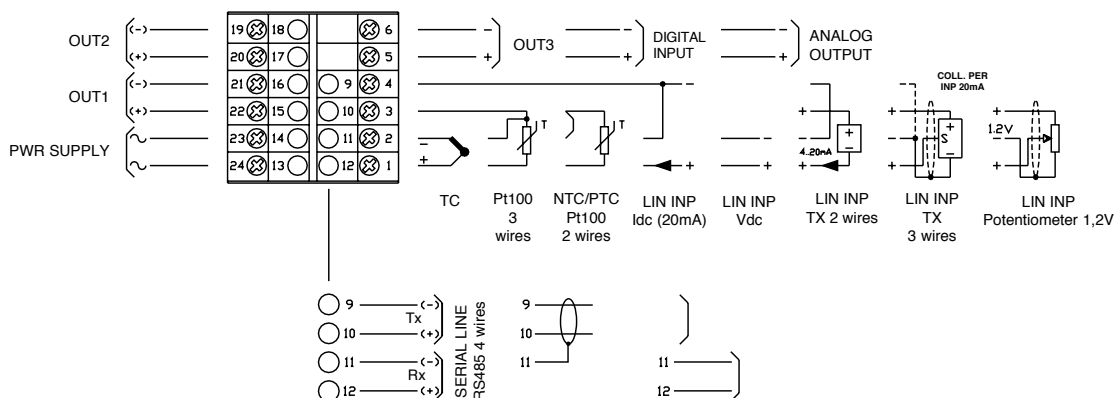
OUT2
(-)
(+)
OUT1
(-)
(+)
PWR SUPPLY
~
~

19 18 6
20 17 5
21 16 9 4
22 15 10 3
23 14 11 2
24 13 12 1

-
+
OUT3
-
+
DIGITAL INPUT
-
+
ANALOG OUTPUT

COLL. PER INP 20mA
-
+
T
T
-
+
+
-
+
4..20mA
+
-
+
-
S
+
1.2V
-
+

TC
Pt100 3 wires
NTC/PTC Pt100 2 wires
LIN INP Idc (20mA)
LIN INP Vdc
LIN INP TX 2 wires
LIN INP TX 3 wires
LIN INP Potentiometer 1,2V

9
(-)
Tx
10
(+)
11
(-)
Rx
12
(+)
SERIAL LINE RS485 4 wires

9
10
11
11
12